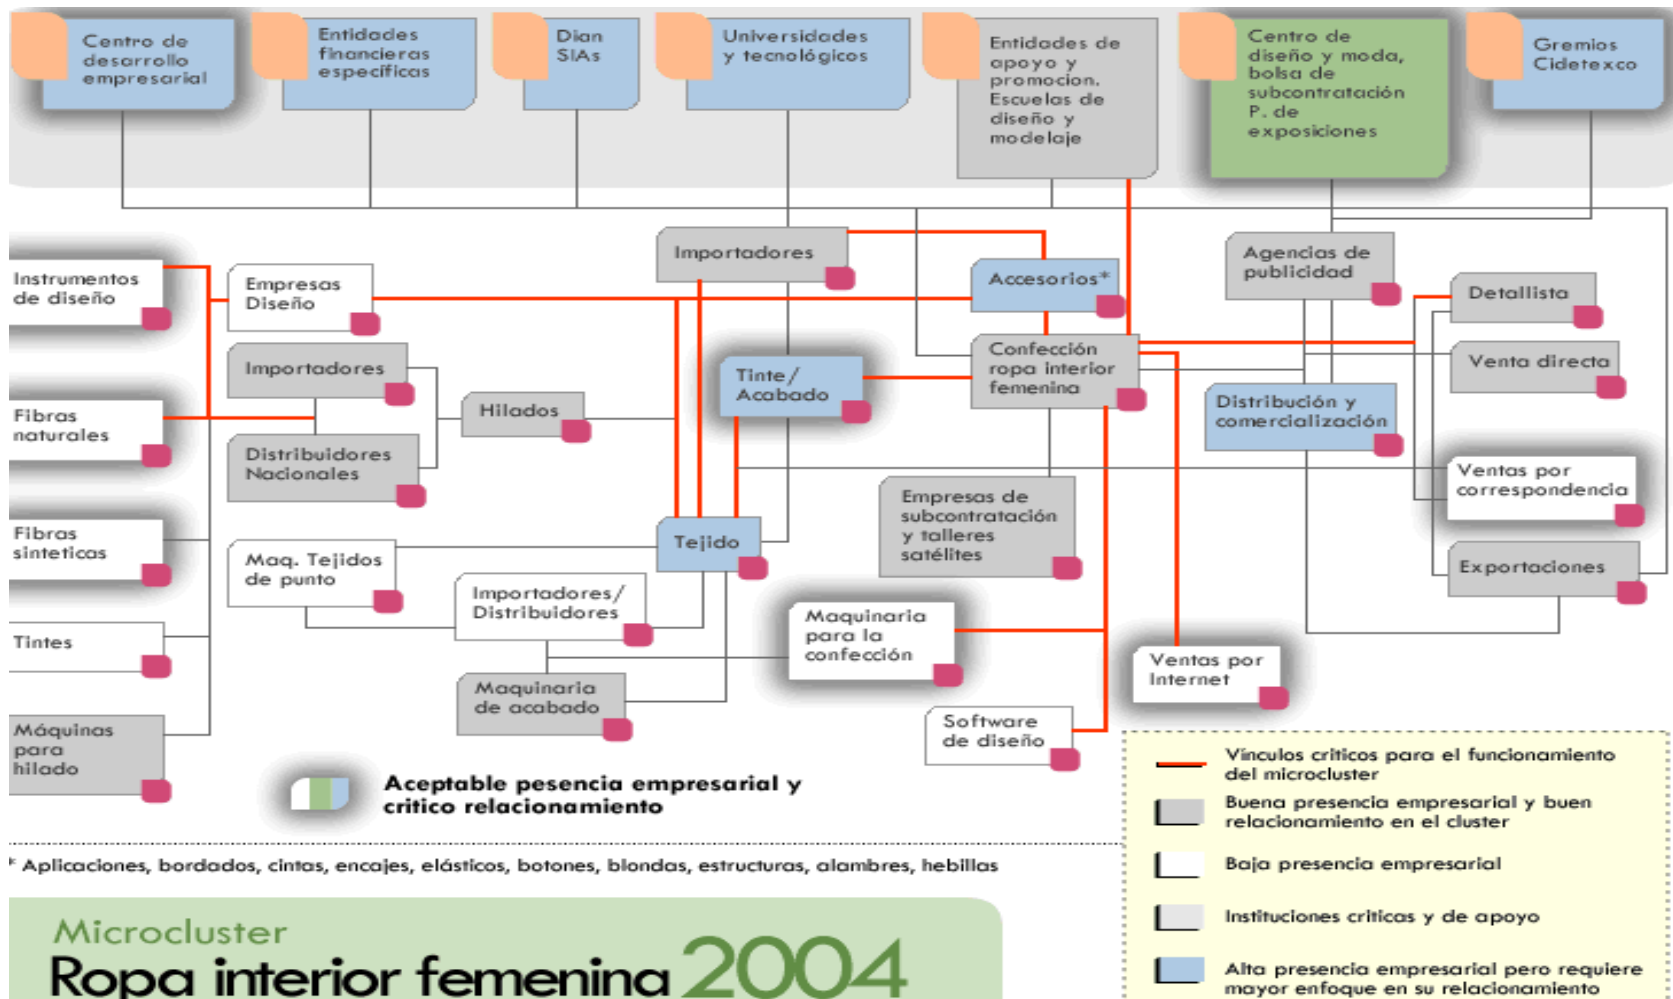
Centro de desarrollo empresarial

Entidades financieras especificas

Dian SIAs

Universidades y tecnológicos

Entidades de apoyo y promocion. Escuelas de diseño y modelaje

Centro de diseño y moda, bolsa de subcontratación P. de exposiciones

Gremios Cidetexco

Importadores

Accesorios*

Agencias de publicidad

Detallista

Instrumentos de diseño

Empresas Diseño

Importadores

Tinte/ Acabado

Confección ropa interior femenina

Venta directa

Hilados

Distribución y comercialización

Fibras naturales

Distribuidores Nacionales

Ventas por correspondencia

Empresas de subcontratación y talleres satélites

Fibras sinteticas

Maq. Tejidos de punto

Tejido

Exportaciones

Importadores/ Distribuidores

Maquinaria para la confección

Tintes

Ventas por Internet

Maquinaria de acabado

Máquinas para hilado

Software de diseño

Aceptable presencia empresarial y critico relacionamiento

Vínculos criticos para el funcionamiento del microcluster

Buena presencia empresarial y buen relacionamiento en el cluster

* Aplicaciones, bordados, cintas, encajes, elásticos, botones, blondas, estructuras, alambres, hebillas

Baja presencia empresarial

Microcluster
Ropa interior femenina 2004

Instituciones criticas y de apoyo

Alta presencia empresarial pero requiere mayor enfoque en su relacionamiento